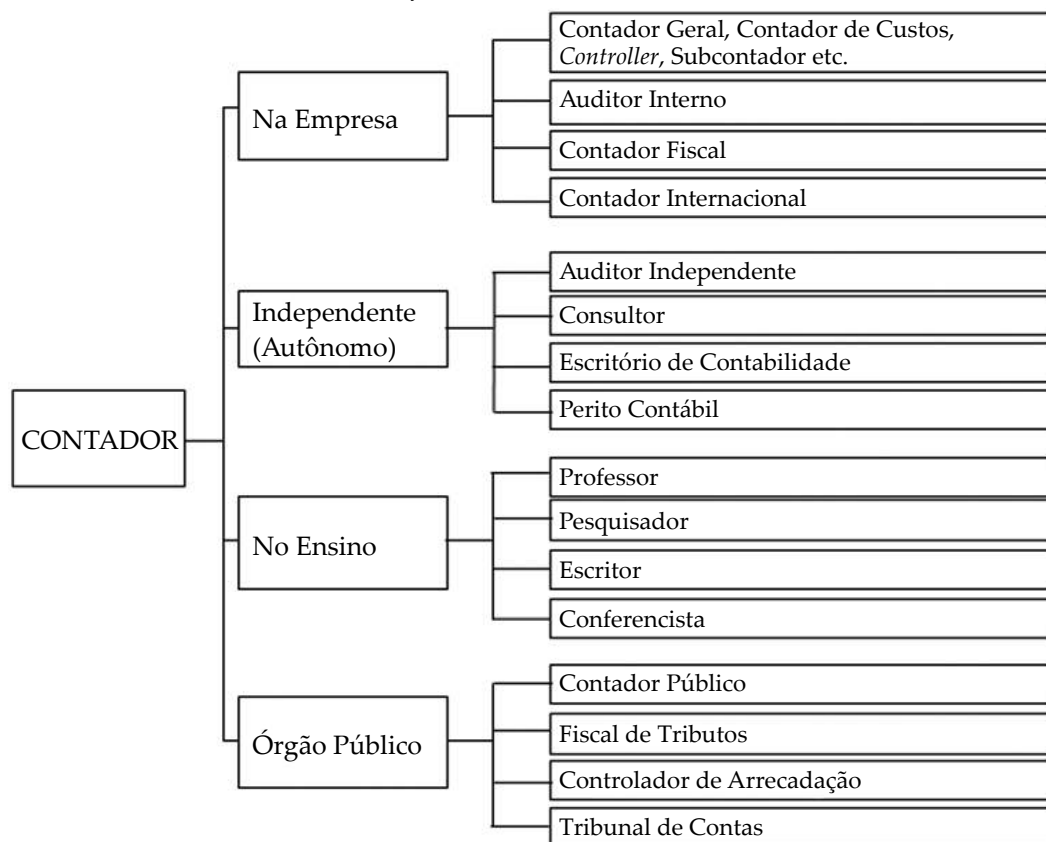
CONTADOR

Na Empresa
Contador Geral, Contador de Custos, *Controller*, Subcontador etc.
Auditor Interno
Contador Fiscal
Contador Internacional

Independente (Autônomo)
Auditor Independente
Consultor
Escritório de Contabilidade
Perito Contábil

No Ensino
Professor
Pesquisador
Escritor
Conferencista

Órgão Público
Contador Público
Fiscal de Tributos
Controlador de Arrecadação
Tribunal de Contas